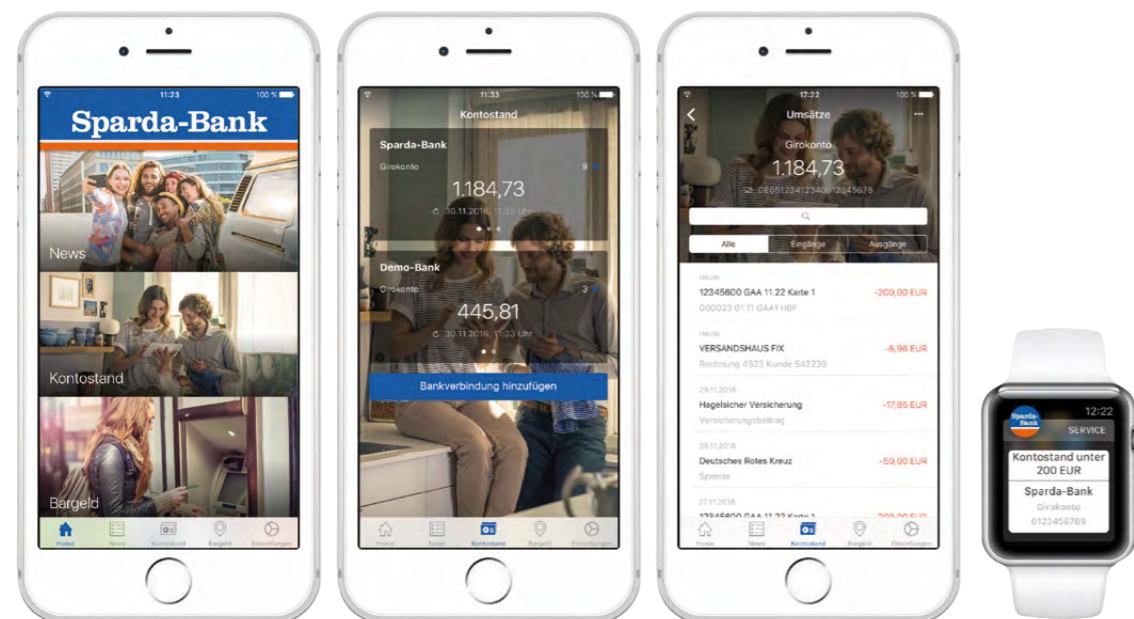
11:23 100 %

Sparda-Bank

News

Kontostand

Bargeld

Home News Kontostand Bargeld Einstellungen

11:33 100 %

Kontostand

Sparda-Bank

Girokonto 9

1.184,73

30.11.2016, 11:33 Uhr

Demo-Bank

Girokonto 3

445,81

30.11.2016, 11:33 Uhr

Bankverbindung hinzufügen

Home News Kontostand Bargeld Einstellungen

17:22 100 %

Umsätze

Girokonto

1.184,73

DE05123412340012345678

Alle Eingänge Ausgänge

Heute

12345600 GAA 11.22 Karte 1 -200,00 EUR

000023 01.11 GAA1 HBF

Heute

VERSANDSHAUS FIX -6,96 EUR

Rechnung 4523 Kunde 543239

29.11.2016

Hagelsicher Versicherung -17,85 EUR

Versicherungsbeitrag

29.11.2016

Deutsches Rotes Kreuz -50,00 EUR

Spende

27.11.2016

12345600 GAA 11.22 Karte 1 -200,00 EUR

Home News Kontostand Bargeld Einstellungen

Sparda-Bank 12:22

SERVICE

Kontostand unter 200 EUR

Sparda-Bank

Girokonto

0123456789